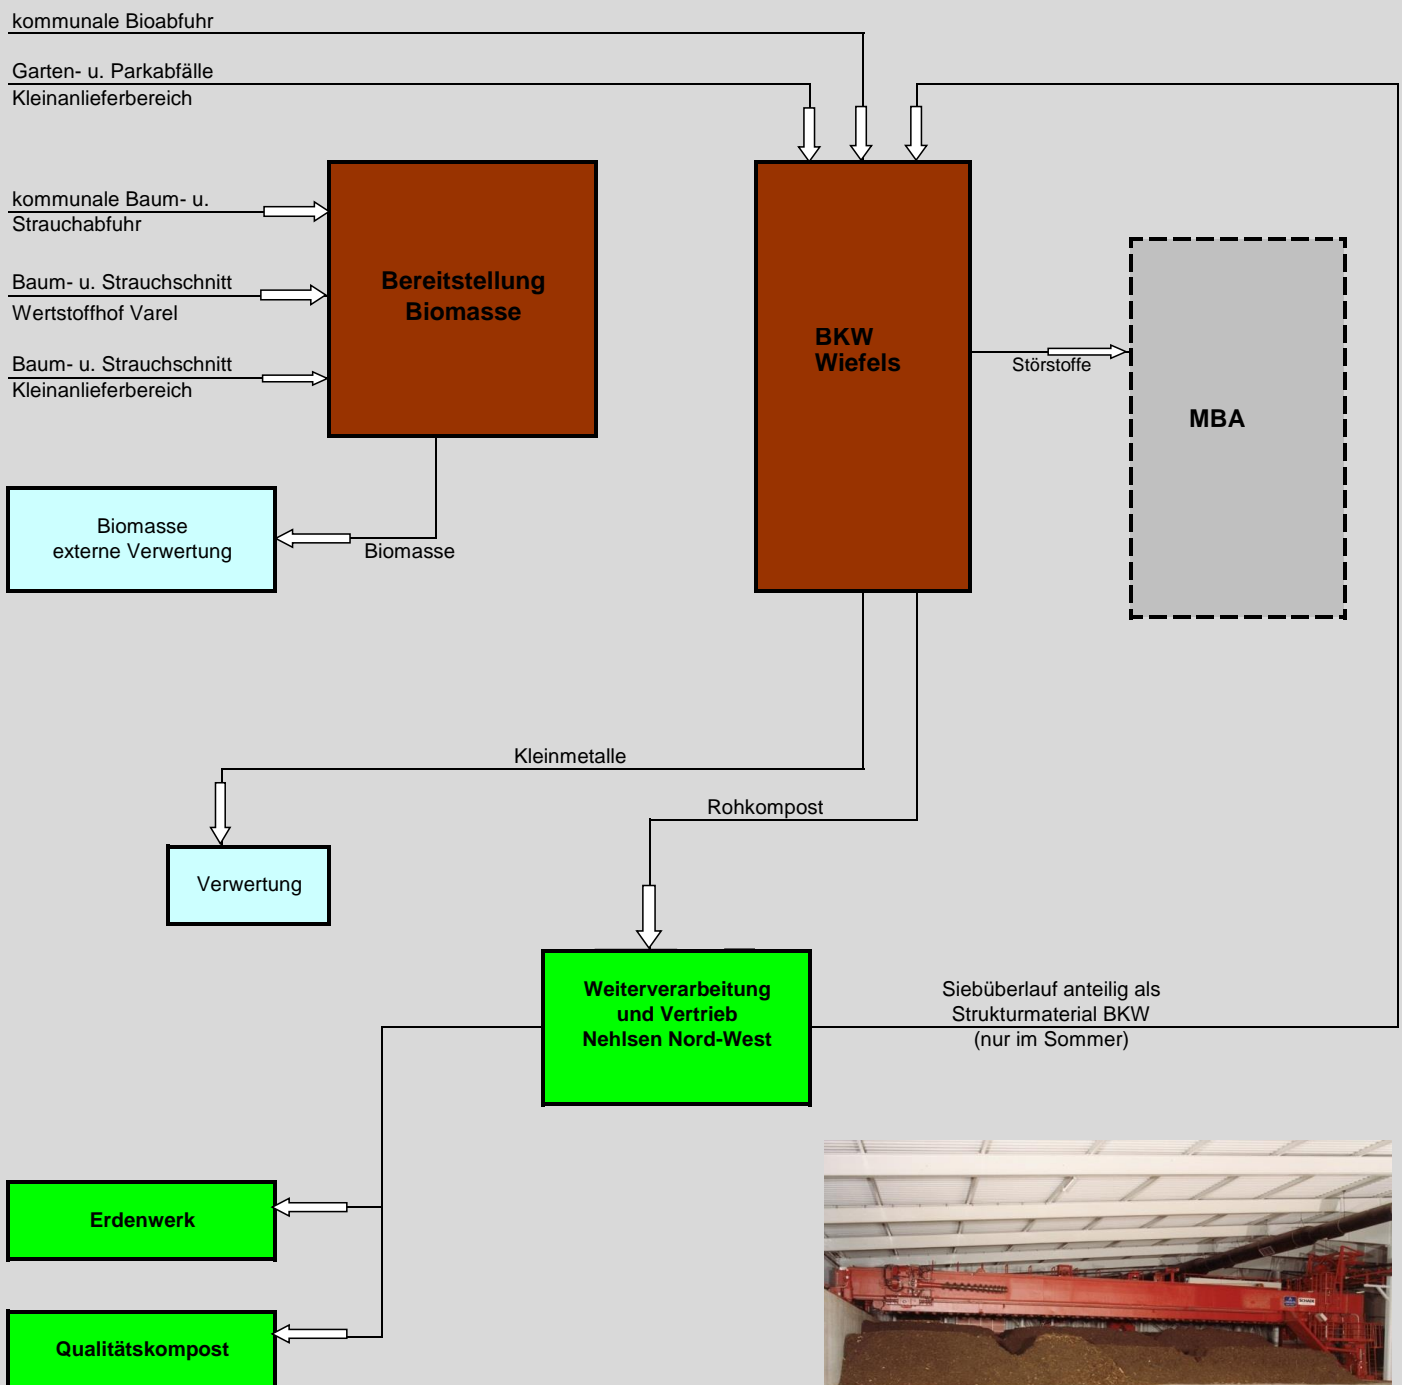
kommunale Bioabfuhr

Garten- u. Parkabfälle
Kleinanlieferbereich

kommunale Baum- u. Strauchabfuhr

Baum- u. Strauchschnitt
Wertstoffhof Varel

Baum- u. Strauchschnitt
Kleinanlieferbereich

Bereitstellung Biomasse

BKW
Wiefels

Störstoffe

MBA

Biomasse
externe Verwertung

Biomasse

Kleinmetalle

Rohkompost

Verwertung

Weiterverarbeitung
und Vertrieb
Nehlsen Nord-West

Siebüberlauf anteilig als
Strukturmaterial BKW
(nur im Sommer)

Erdenwerk

Qualitätskompost